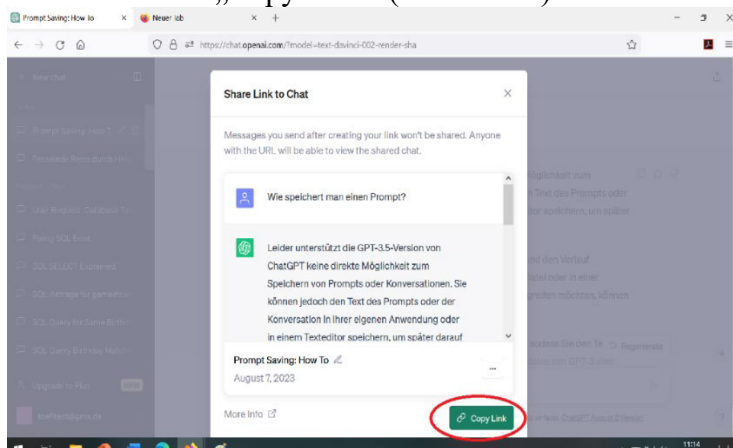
Prompt Saving: How To
Neuer Tab
https://chat.openai.com/?model=text-davinci-002-render-sha

New chat

Prompt Saving: How T
Recursive Beam Estimation
User Request: Database T
Fixing SQL Error
SQL SELECT Statement
SQL Anfrage für geschachtelte
SQL Query for Same Birth
SQL Query Birthday Match

Upgrade to Plus NEW

Share Link to Chat

Messages you send after creating your link won't be shared. Anyone with the URL will be able to view the shared chat.

Wie speichert man einen Prompt?

Leider unterstützt die GPT-3.5-Version von ChatGPT keine direkte Möglichkeit zum Speichern von Prompts oder Konversationen. Sie können jedoch den Text des Prompts oder der Konversation in Ihrer eigenen Anwendung oder in einem Texteditor speichern, um später darauf

Prompt Saving: How To
August 7, 2023

More info

Copy Link

Regenerate

11:14